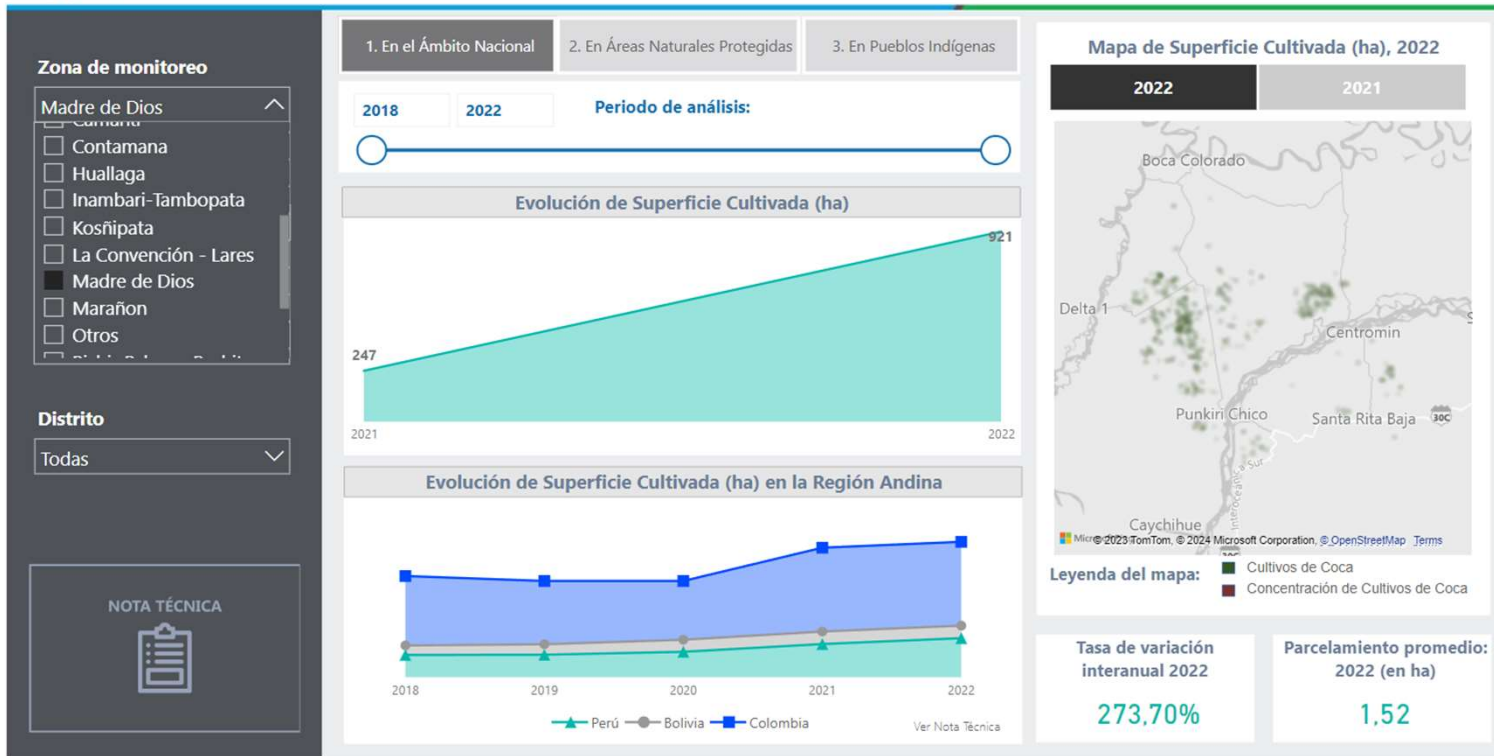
Zona de monitoreo

Madre de Dios

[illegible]
Contamana
Huallaga
Inambari-Tambopata
Kosñipata
La Convención - Lares
Madre de Dios
Marañon
Otros
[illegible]

Distrito

Todas

NOTA TÉCNICA

1. En el Ámbito Nacional
2. En Áreas Naturales Protegidas
3. En Pueblos Indígenas

2018
2022
Periodo de análisis:

Evolución de Superficie Cultivada (ha)

247
921
2021
2022

Evolución de Superficie Cultivada (ha) en la Región Andina

2018
2019
2020
2021
2022

Perú
Bolivia
Colombia

Ver Nota Técnica

Mapa de Superficie Cultivada (ha), 2022

2022
2021

Boca Colorado
Delta 1
Centromin
Punkiri Chico
Santa Rita Baja
30C
Caychihue
Interoceánica Sur
Micr © 2023 TomTom, © 2024 Microsoft Corporation, © OpenStreetMap Terms

Leyenda del mapa:
Cultivos de Coca
Concentración de Cultivos de Coca

Tasa de variación interanual 2022
273,70%

Parcelamiento promedio: 2022 (en ha)
1,52